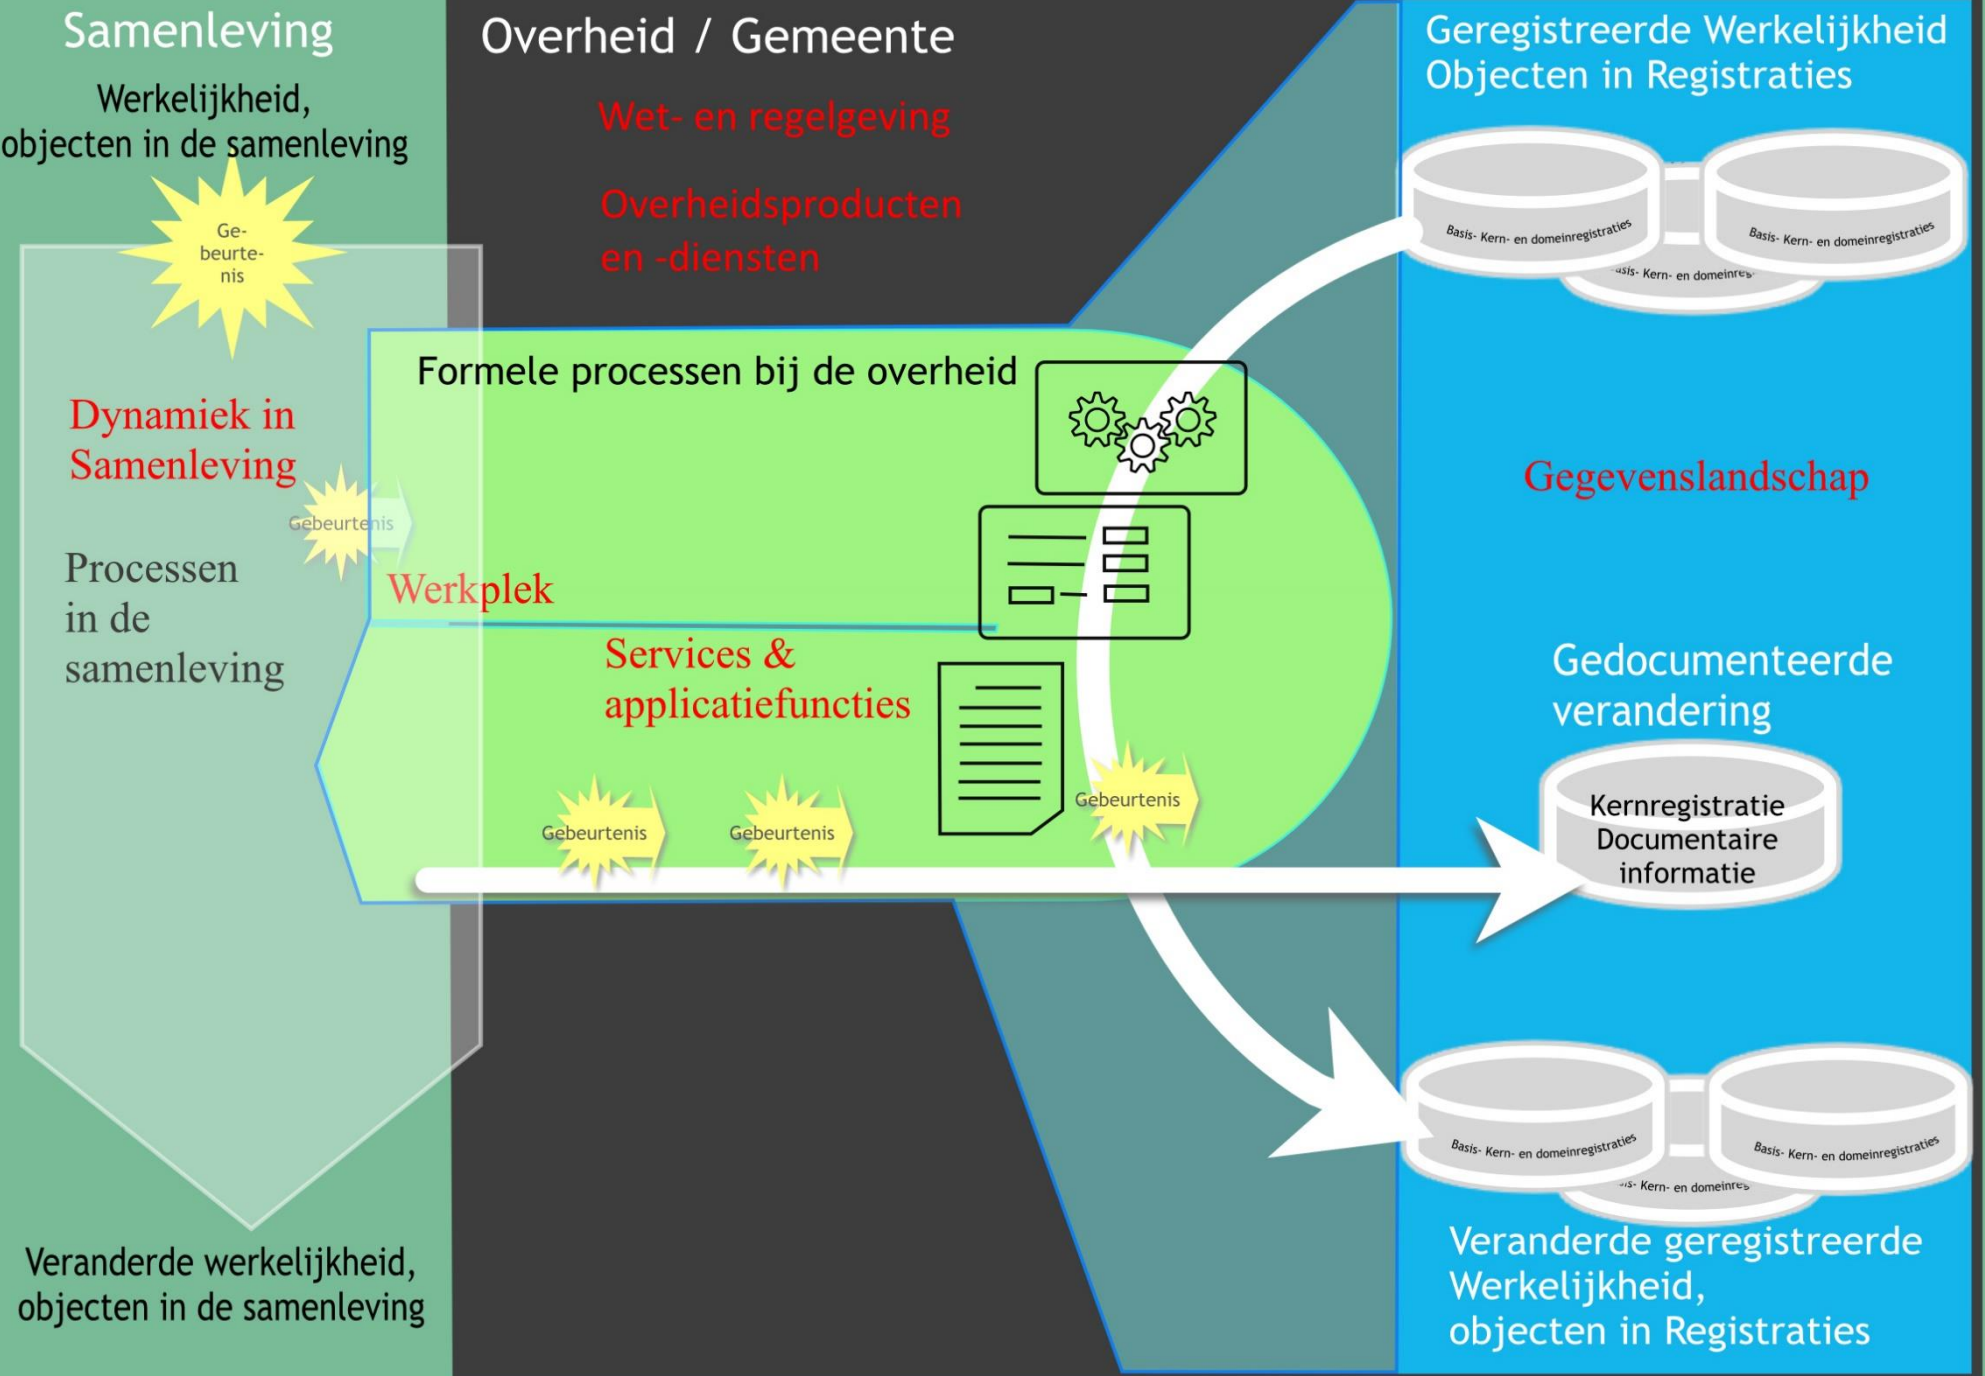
Samenleving

Werkelijkheid, objecten in de samenleving

Ge-beurte-nis

Dynamiek in Samenleving

Gebeurtenis

Processen in de samenleving

Veranderde werkelijkheid, objecten in de samenleving

Overheid / Gemeente

Wet- en regelgeving

Overheidsproducten en -diensten

Formele processen bij de overheid

Werkplek

Services & applicatiefuncties

Gebeurtenis

Gebeurtenis

Gebeurtenis

Geregistreerde Werkelijkheid Objecten in Registraties

Basis- Kern- en domeinregistraties

Basis- Kern- en domeinregistraties

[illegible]sis- Kern- en domeinre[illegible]

Gegevenslandschap

Gedocumenteerde verandering

Kernregistratie Documentaire informatie

Basis- Kern- en domeinregistraties

Basis- Kern- en domeinregistraties

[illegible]s- Kern- en domeinre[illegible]

Veranderde geregistreerde Werkelijkheid, objecten in Registraties